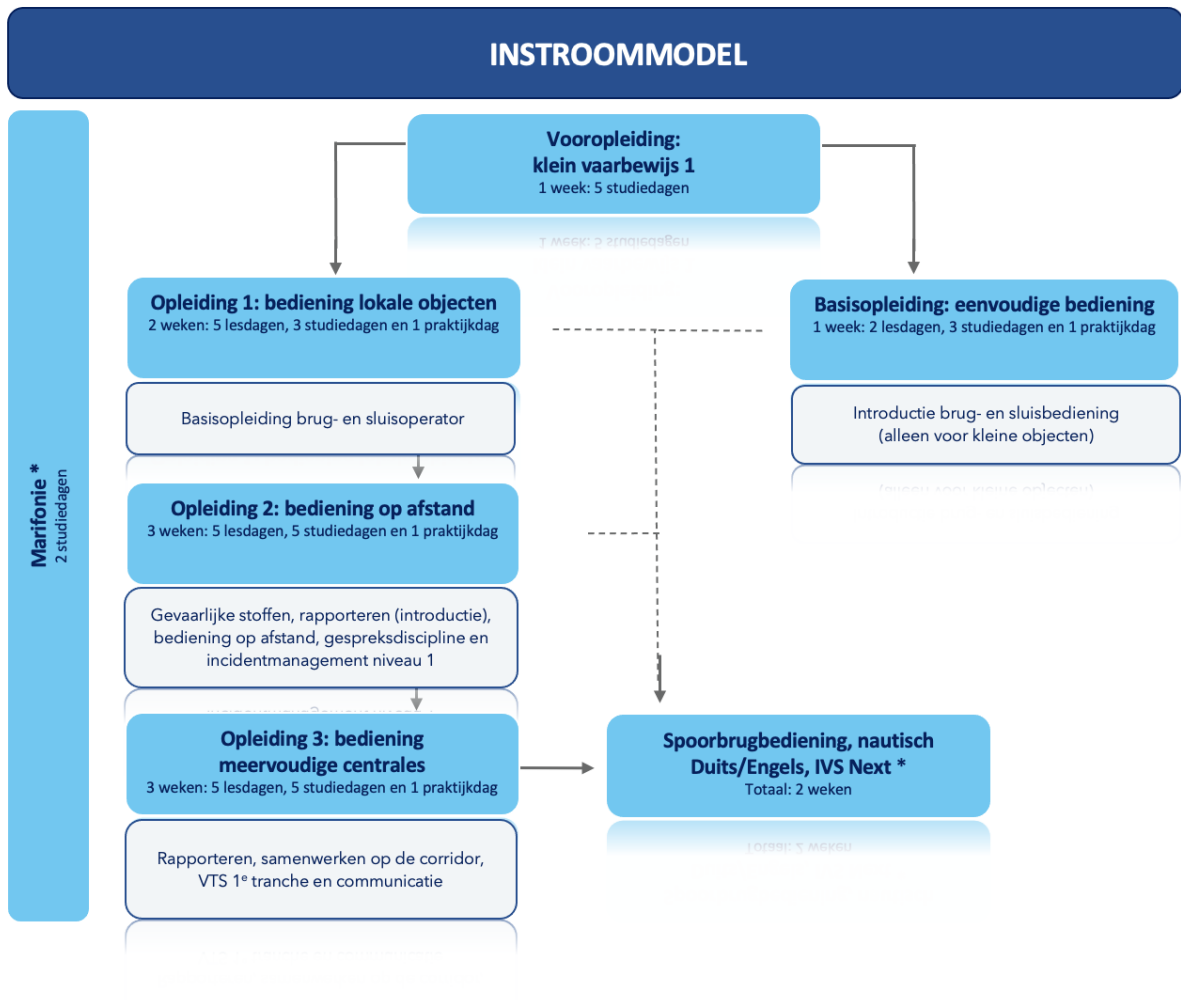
INSTROOMMODEL

Marifonie *
2 studiedagen

Vooropleiding:
klein vaarbewijs 1
1 week: 5 studiedagen

Opleiding 1: bediening lokale objecten
2 weken: 5 lesdagen, 3 studiedagen en 1 praktijkdag

Basisopleiding brug- en sluisoperator

Basisopleiding: eenvoudige bediening
1 week: 2 lesdagen, 3 studiedagen en 1 praktijkdag

Introductie brug- en sluisbediening
(alleen voor kleine objecten)

Opleiding 2: bediening op afstand
3 weken: 5 lesdagen, 5 studiedagen en 1 praktijkdag

Gevaarlijke stoffen, rapporteren (introductie), bediening op afstand, gespreksdiscipline en incidentmanagement niveau 1

Opleiding 3: bediening meervoudige centrales
3 weken: 5 lesdagen, 5 studiedagen en 1 praktijkdag

Rapporteren, samenwerken op de corridor, VTS 1$^{e}$ tranche en communicatie

Spoorbrugbediening, nautisch Duits/Engels, IVS Next *
Totaal: 2 weken